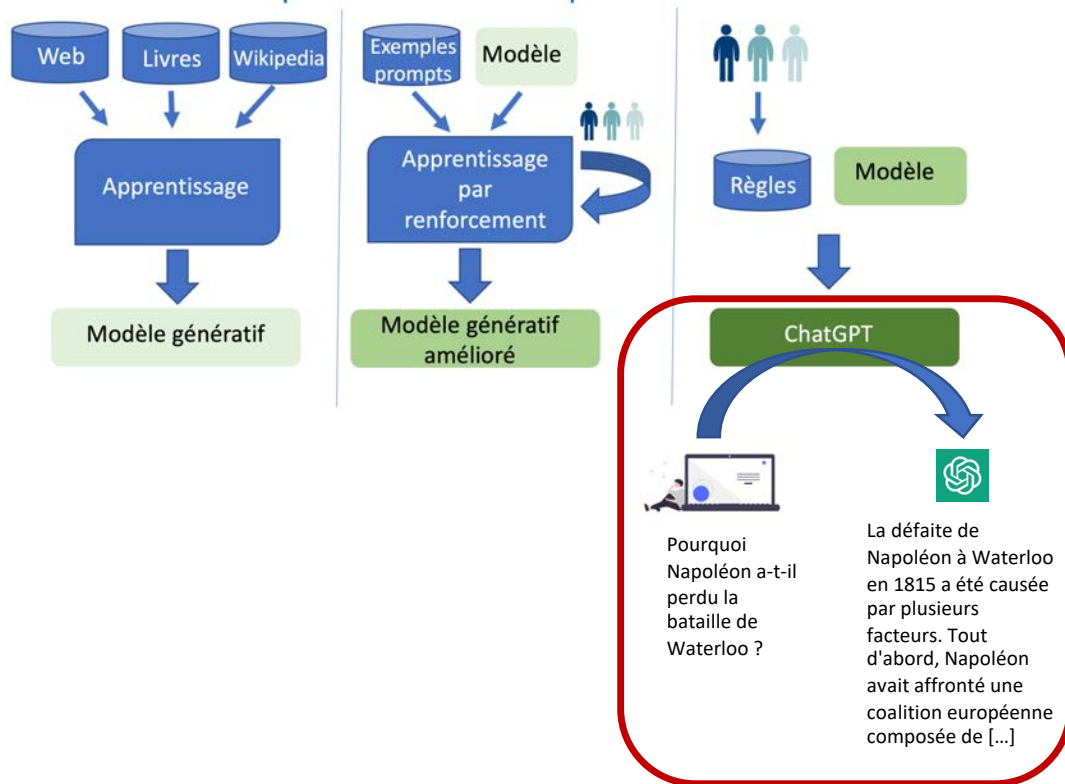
Web
Livres
Wikipedia
Apprentissage
Modèle génératif

Exemples prompts
Modèle
Apprentissage par renforcement
Modèle génératif amélioré

Règles
Modèle
ChatGPT

Pourquoi Napoléon a-t-il perdu la bataille de Waterloo ?

La défaite de Napoléon à Waterloo en 1815 a été causée par plusieurs facteurs. Tout d'abord, Napoléon avait affronté une coalition européenne composée de […]